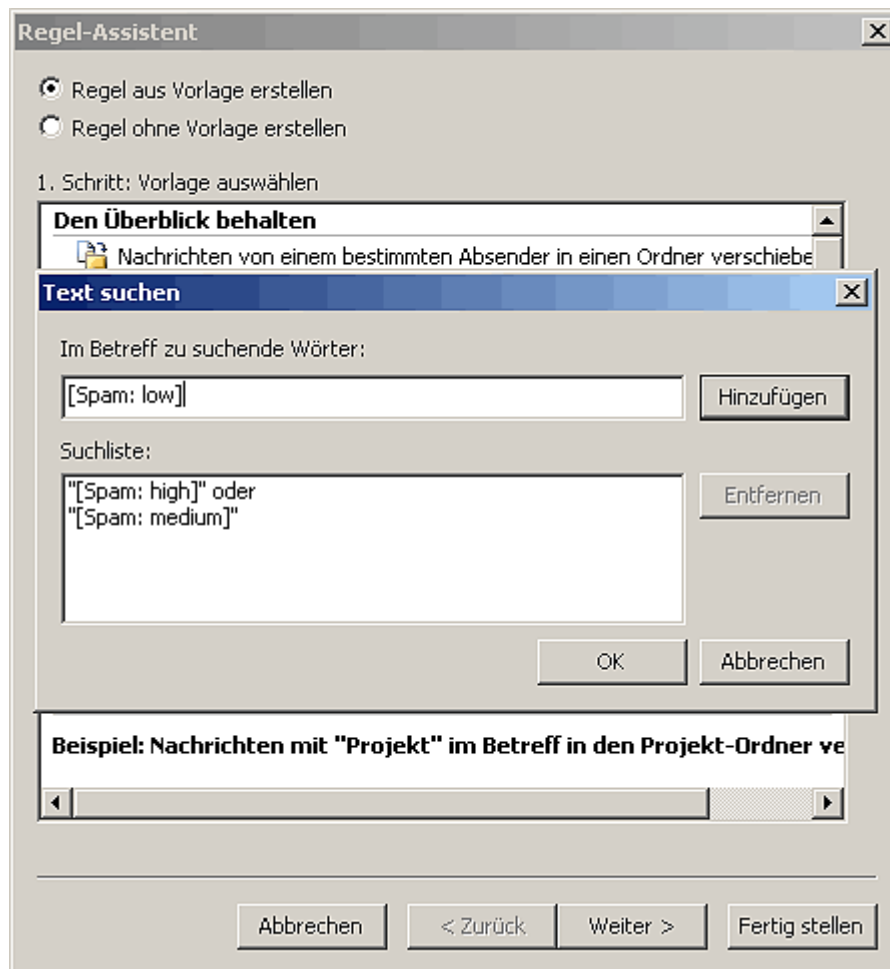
Regel-Assistent

Regel aus Vorlage erstellen

Regel ohne Vorlage erstellen

1. Schritt: Vorlage auswählen

Den Überblick behalten

Nachrichten von einem bestimmten Absender in einen Ordner verschiebe

Text suchen

Im Betreff zu suchende Wörter:

[Spam: low]

Hinzufügen

Suchliste:

"[Spam: high]" oder
"[Spam: medium]"

Entfernen

OK

Abbrechen

Beispiel: Nachrichten mit "Projekt" im Betreff in den Projekt-Ordner ve

Abbrechen

< Zurück

Weiter >

Fertig stellen